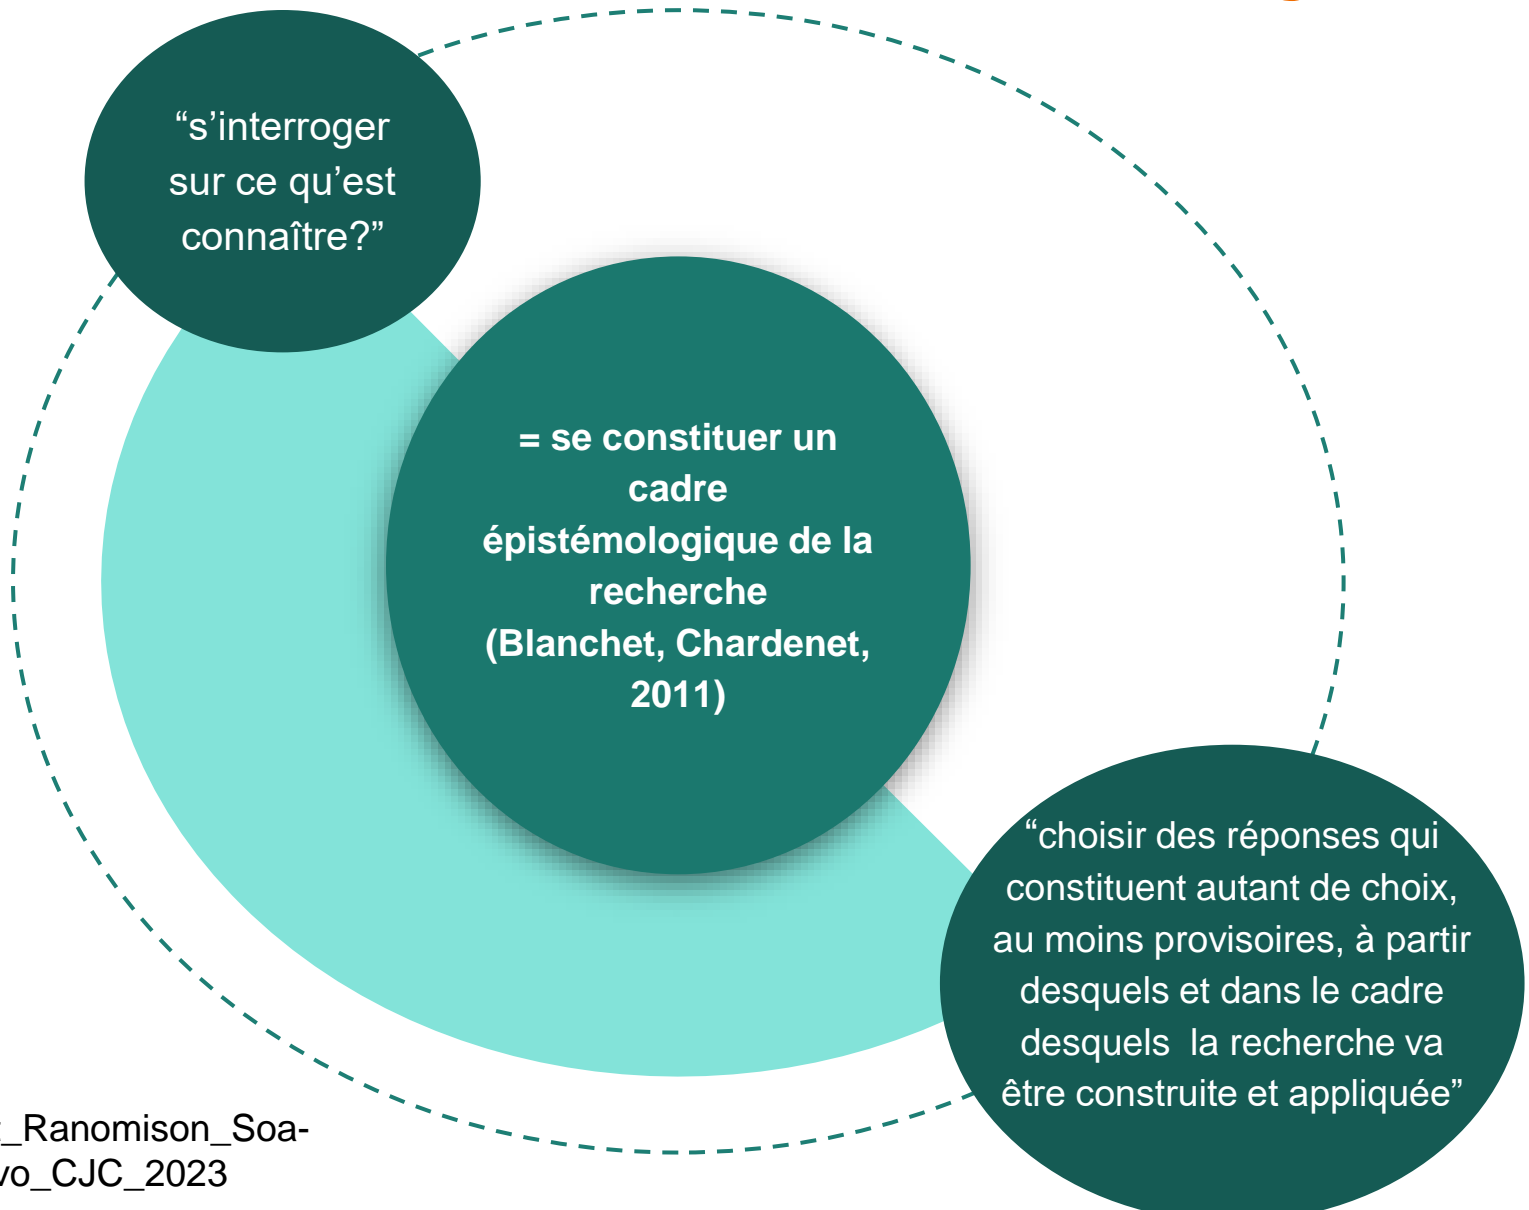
“s’interroger sur ce qu’est connaître?”

= se constituer un cadre épistémologique de la recherche (Blanchet, Chardenet, 2011)

“choisir des réponses qui constituent autant de choix, au moins provisoires, à partir desquels et dans le cadre desquels la recherche va être construite et appliquée”

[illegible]_Ranomison_Soa-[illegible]vo_CJC_2023